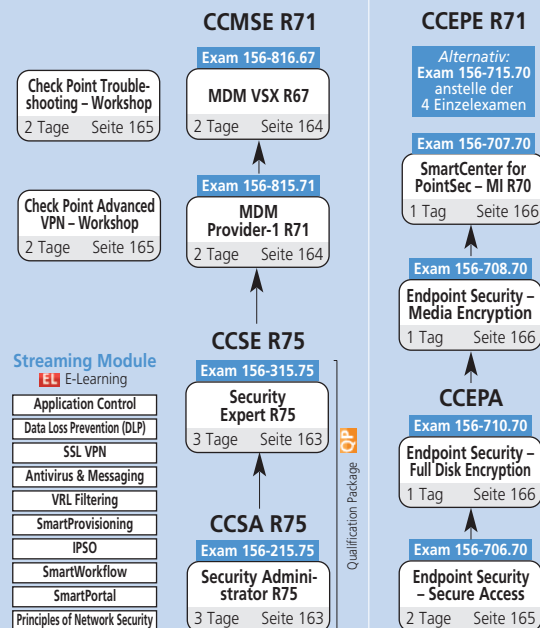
CCMSE R71

Exam 156-816.67
MDM VSX R67
2 Tage Seite 164

Exam 156-815.71
MDM Provider-1 R71
2 Tage Seite 164

Check Point Troubleshooting – Workshop
2 Tage Seite 165

Check Point Advanced VPN – Workshop
2 Tage Seite 165

CCSE R75

Exam 156-315.75
Security Expert R75
3 Tage Seite 163

CCSA R75

Exam 156-215.75
Security Administrator R75
3 Tage Seite 163

QP Qualification Package

Streaming Module
EL E-Learning
Application Control
Data Loss Prevention (DLP)
SSL VPN
Antivirus & Messaging
VRL Filtering
SmartProvisioning
IPSO
SmartWorkflow
SmartPortal
Principles of Network Security

CCEPE R71

Alternativ:
Exam 156-715.70
anstelle der
4 Einzelexamen

Exam 156-707.70
SmartCenter for PointSec – MI R70
1 Tag Seite 166

Exam 156-708.70
Endpoint Security – Media Encryption
1 Tag Seite 166

CCEPA

Exam 156-710.70
Endpoint Security – Full Disk Encryption
1 Tag Seite 166

Exam 156-706.70
Endpoint Security – Secure Access
2 Tage Seite 165